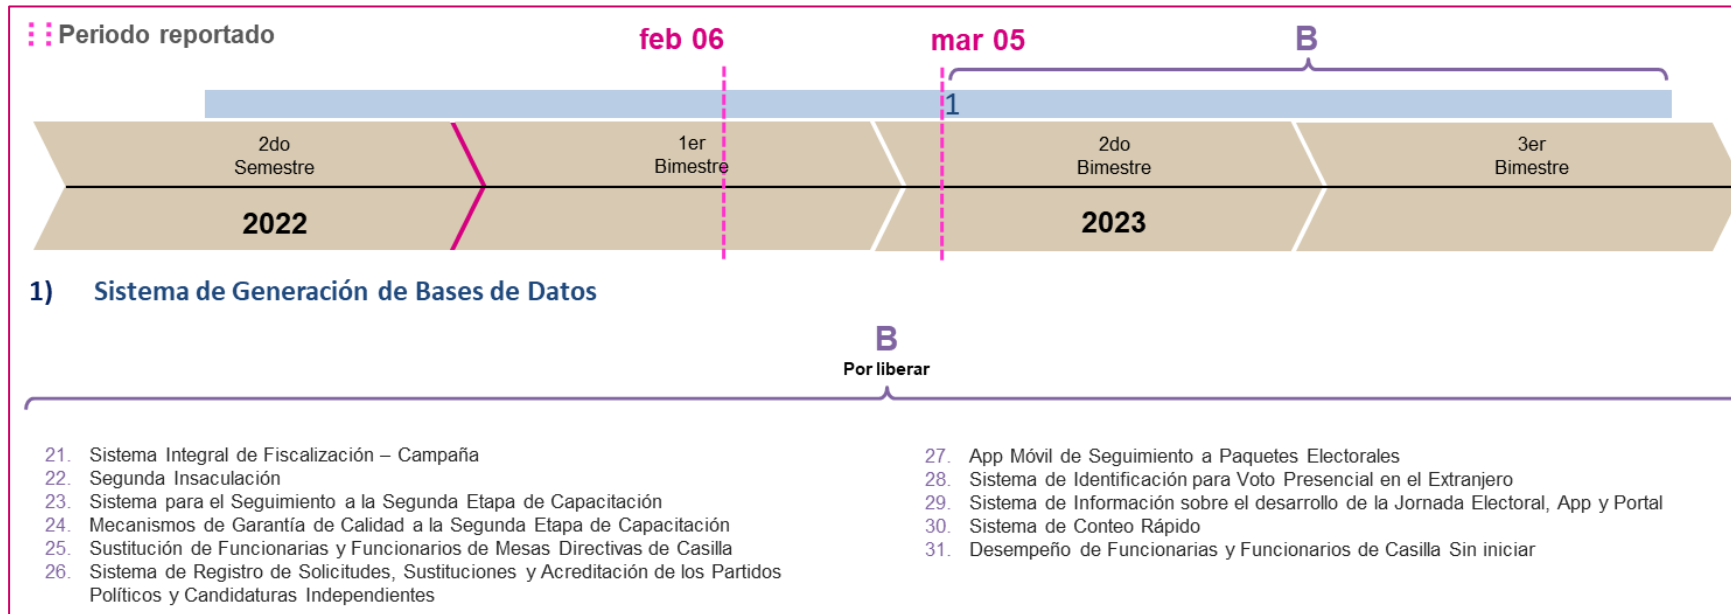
Periodo reportado

feb 06

mar 05

B

1

2do Semestre

1er Bimestre

2do Bimestre

3er Bimestre

2022

2023

1) Sistema de Generación de Bases de Datos

B
Por liberar

21. Sistema Integral de Fiscalización – Campaña
22. Segunda Insaculación
23. Sistema para el Seguimiento a la Segunda Etapa de Capacitación
24. Mecanismos de Garantía de Calidad a la Segunda Etapa de Capacitación
25. Sustitución de Funcionarias y Funcionarios de Mesas Directivas de Casilla
26. Sistema de Registro de Solicitudes, Sustituciones y Acreditación de los Partidos Políticos y Candidaturas Independientes

27. App Móvil de Seguimiento a Paquetes Electorales
28. Sistema de Identificación para Voto Presencial en el Extranjero
29. Sistema de Información sobre el desarrollo de la Jornada Electoral, App y Portal
30. Sistema de Conteo Rápido
31. Desempeño de Funcionarias y Funcionarios de Casilla Sin iniciar